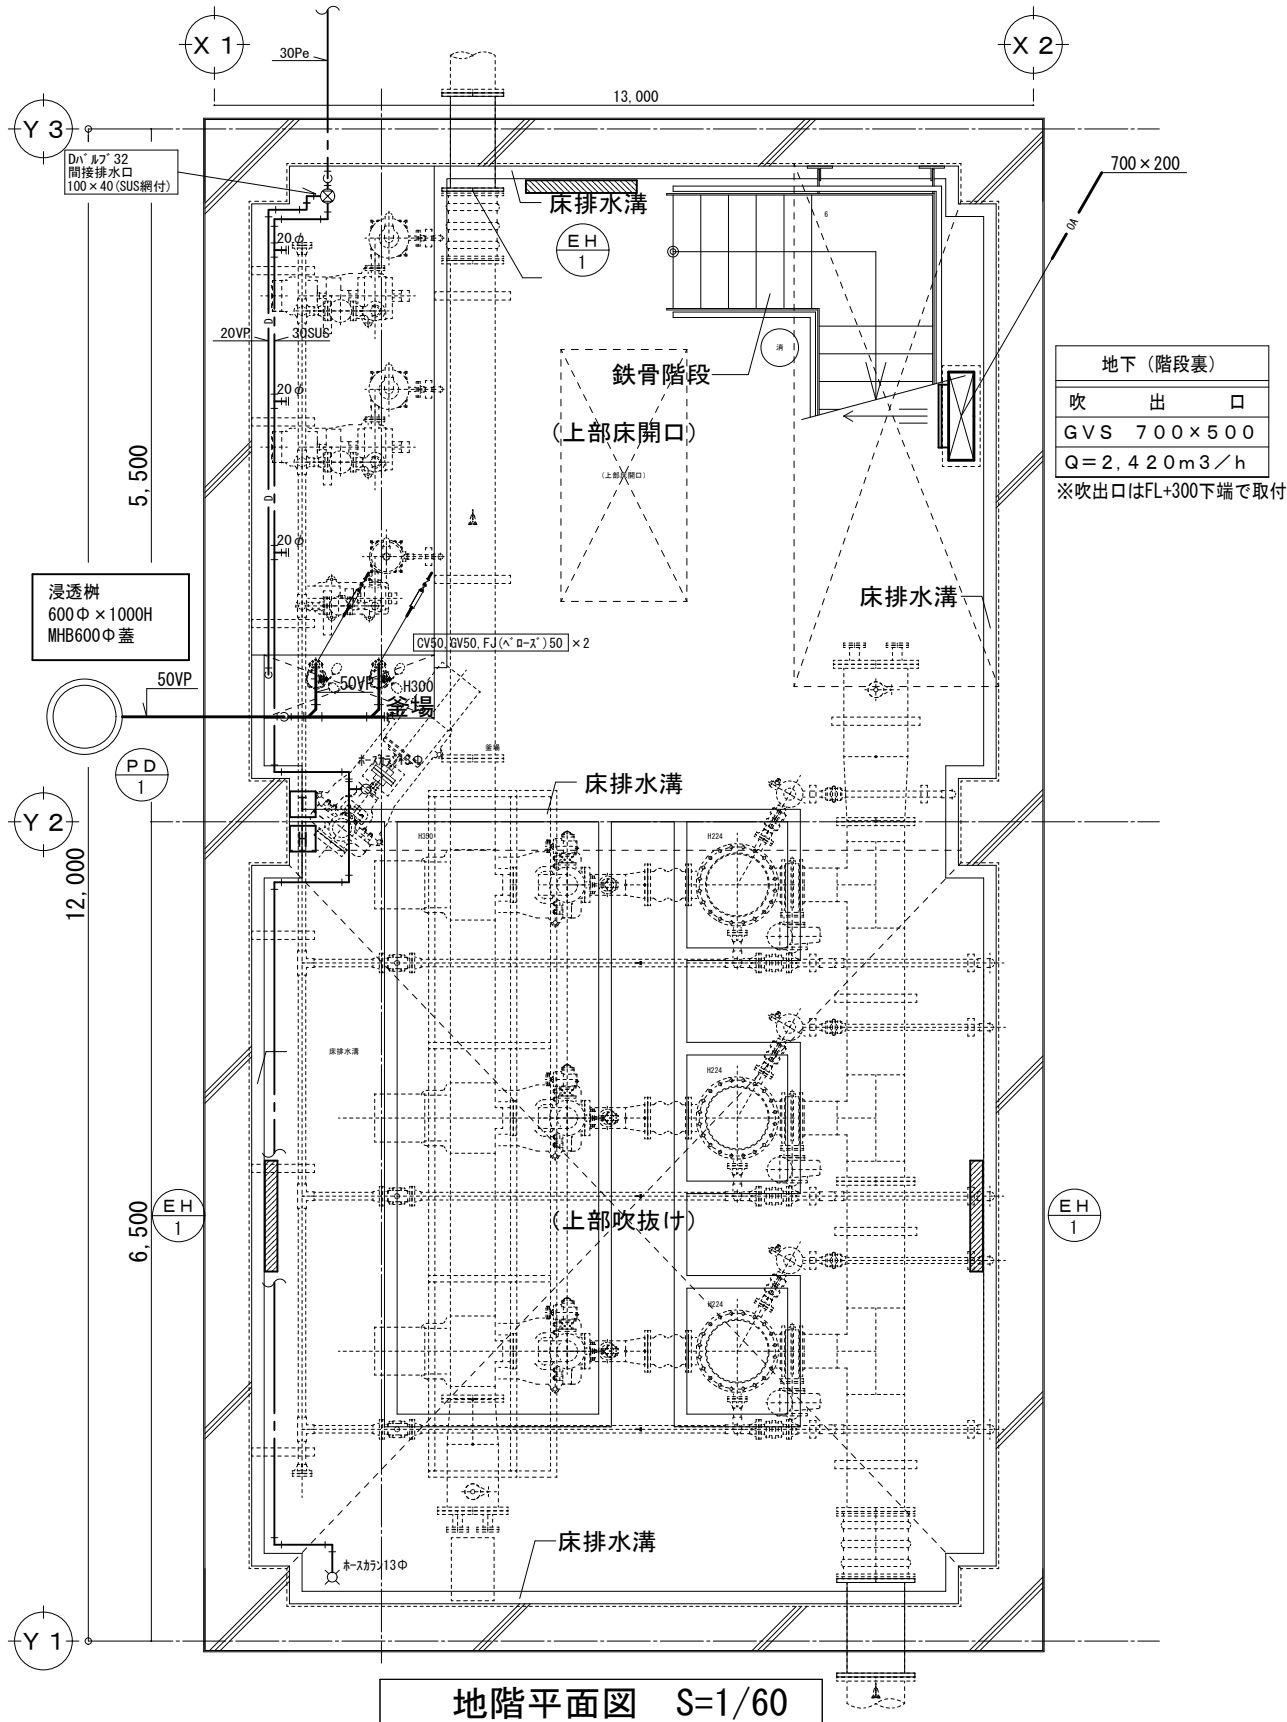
X 1
30Pe
X 2
13,000
Y 3
Dバルブ 32
間接排水口
100×40(SUS網付)
床排水溝
700×200
OA
E H
1
20φ
20VP
30SUS
消
鉄骨階段
(上部床開口)
(上部床開口)

| 地下(階段裏) |
|---|
| 吹　出　口 |
| GVS 700×500 |
| Q=2,420m3/h |

※吹出口はFL+300下端で取付
20φ
5,500
20φ
床排水溝
浸透桝
600Φ×1000H
MHB600Φ蓋
CV50,GV50,FJ(ベローズ)50 ×2
50VP
50VP
H300
釜場
P D
1
ホースカラン13Φ
釜場
床排水溝
Y 2
H390
H224
12,000
床排水溝
H224
6,500
E H
1
(上部吹抜け)
E H
1
H224
床排水溝
ホースカラン13Φ
Y 1
地階平面図 S=1/60